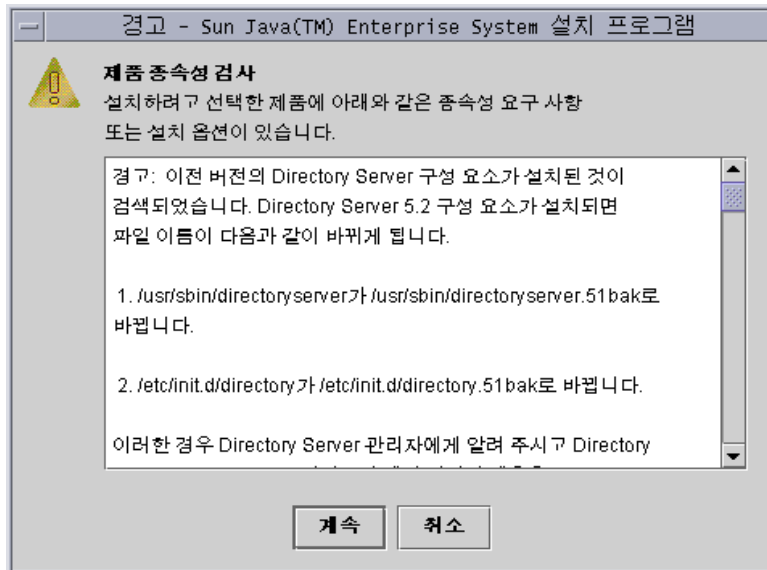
경고 - Sun Java(TM) Enterprise System 설치 프로그램

제품 종속성 검사
설치하려고 선택한 제품에 아래와 같은 종속성 요구 사항 또는 설치 옵션이 있습니다.

경고: 이전 버전의 Directory Server 구성 요소가 설치된 것이 검색되었습니다. Directory Server 5.2 구성 요소가 설치되면 파일 이름이 다음과 같이 바뀌게 됩니다.

1. /usr/sbin/directoryserver가 /usr/sbin/directoryserver.51bak로 바뀝니다.

2. /etc/init.d/directory가 /etc/init.d/directory.51bak로 바뀝니다.

이러한 경우 Directory Server 관리자에게 알려 주시고 Directory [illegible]

계속 취소